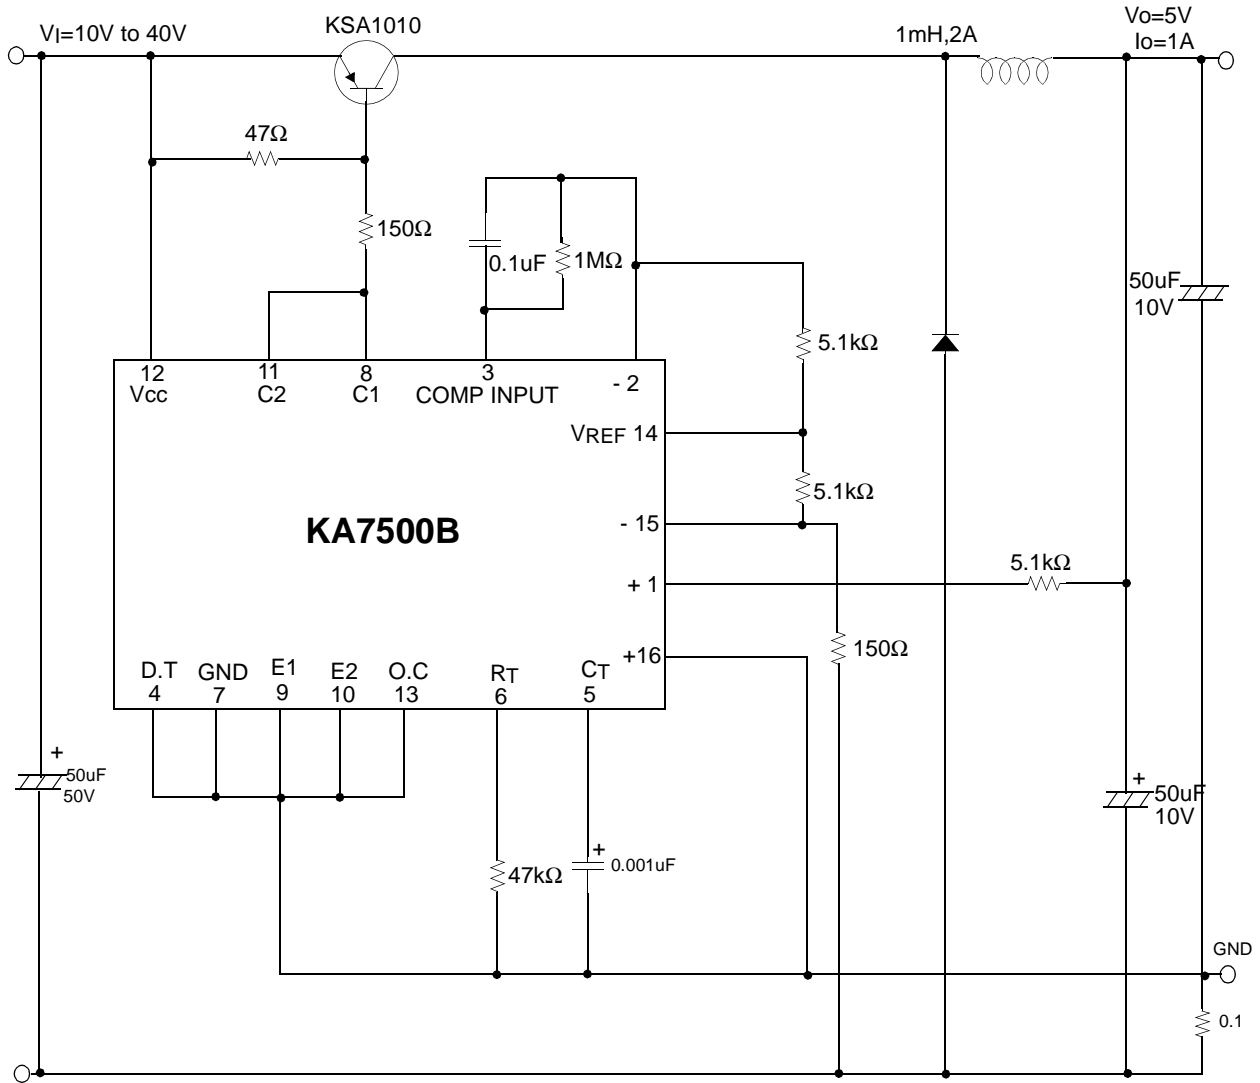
VI=10V to 40V

KSA1010

1mH,2A

Vo=5V
Io=1A

47Ω

150Ω

0.1uF

1MΩ

5.1kΩ

50uF
10V

12
Vcc

11
C2

8
C1

3
COMP INPUT

- 2

VREF 14

5.1kΩ

KA7500B

- 15

+ 1

5.1kΩ

150Ω

+16

D.T
4

GND
7

E1
9

E2
10

O.C
13

RT
6

CT
5

+
50uF
50V

+
50uF
10V

47kΩ

+
0.001uF

GND

0.1